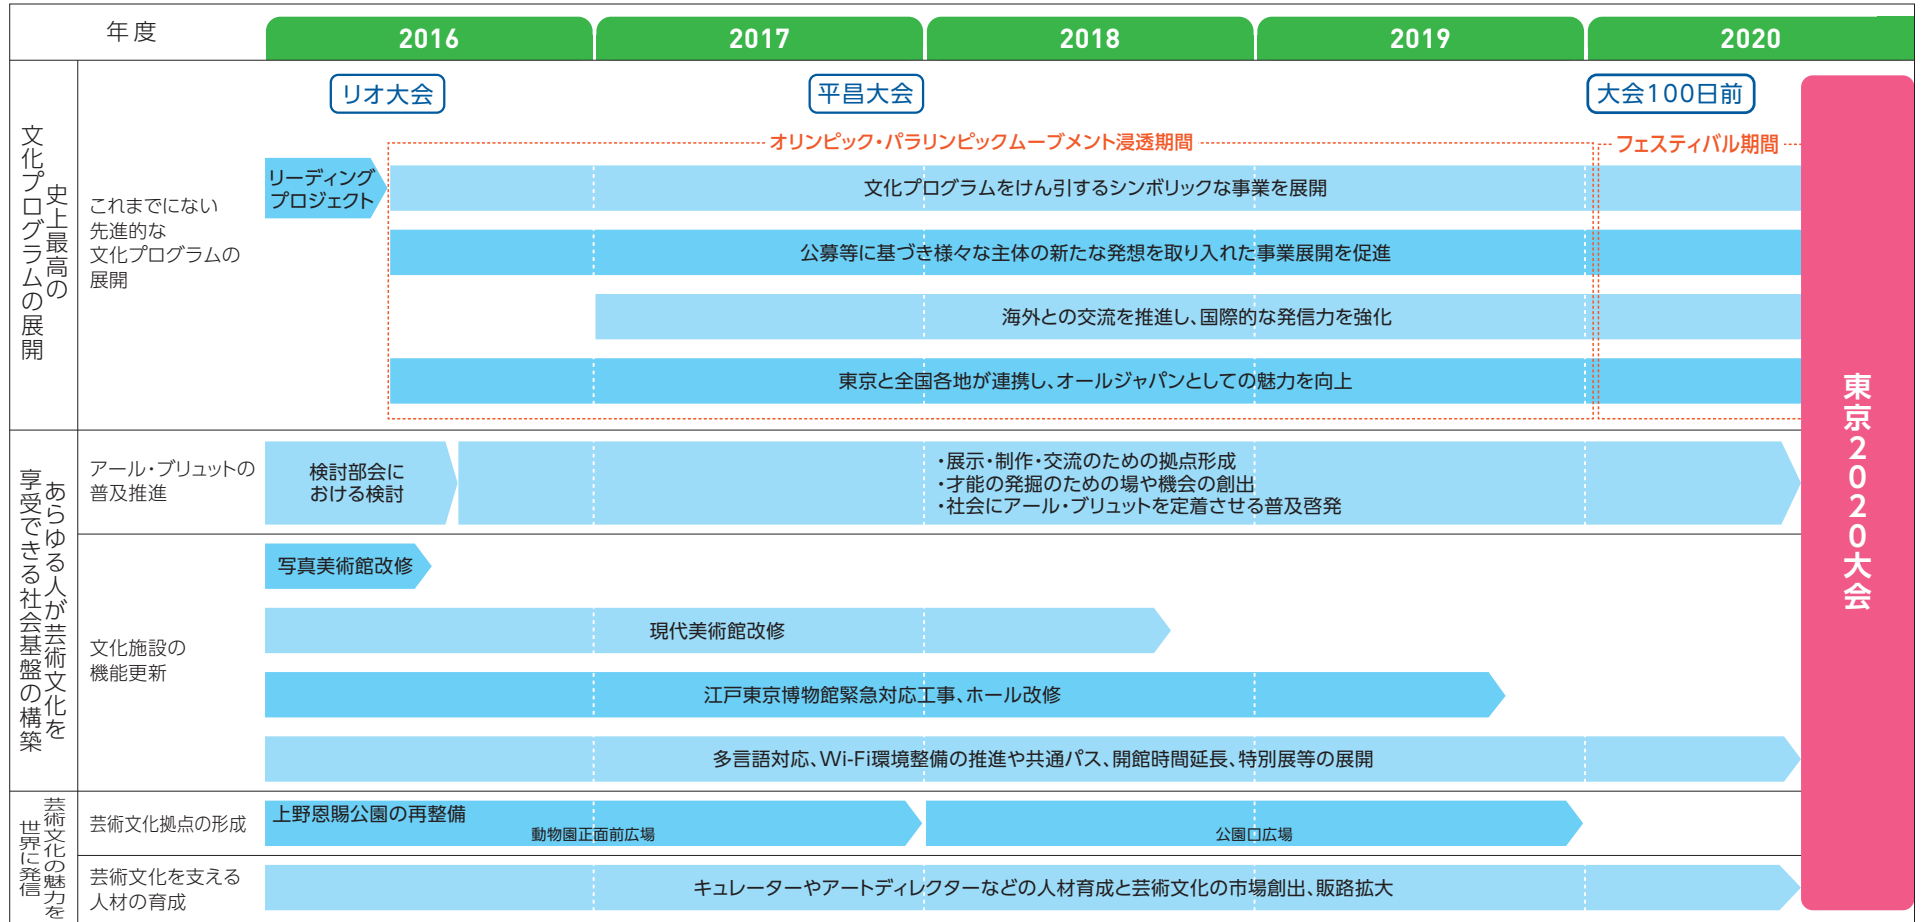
| 年度 | | 2016 | 2017 | 2018 | 2019 | 2020 |
|---|---|---|---|---|---|---|

リオ大会　平昌大会　大会100日前

オリンピック・パラリンピックムーブメント浸透期間　フェスティバル期間

史上最高の文化プログラムの展開

これまでにない先進的な文化プログラムの展開

リーディングプロジェクト

文化プログラムをけん引するシンボリックな事業を展開

公募等に基づき様々な主体の新たな発想を取り入れた事業展開を促進

海外との交流を推進し、国際的な発信力を強化

東京と全国各地が連携し、オールジャパンとしての魅力を向上

あらゆる人が芸術文化を享受できる社会基盤の構築

アール・ブリュットの普及推進

検討部会における検討

・展示・制作・交流のための拠点形成
・才能の発掘のための場や機会の創出
・社会にアール・ブリュットを定着させる普及啓発

文化施設の機能更新

写真美術館改修

現代美術館改修

江戸東京博物館緊急対応工事、ホール改修

多言語対応、Wi-Fi環境整備の推進や共通パス、開館時間延長、特別展等の展開

芸術文化の魅力を世界に発信

芸術文化拠点の形成

上野恩賜公園の再整備

動物園正面前広場

公園口広場

芸術文化を支える人材の育成

キュレーターやアートディレクターなどの人材育成と芸術文化の市場創出、販路拡大

東京2020大会